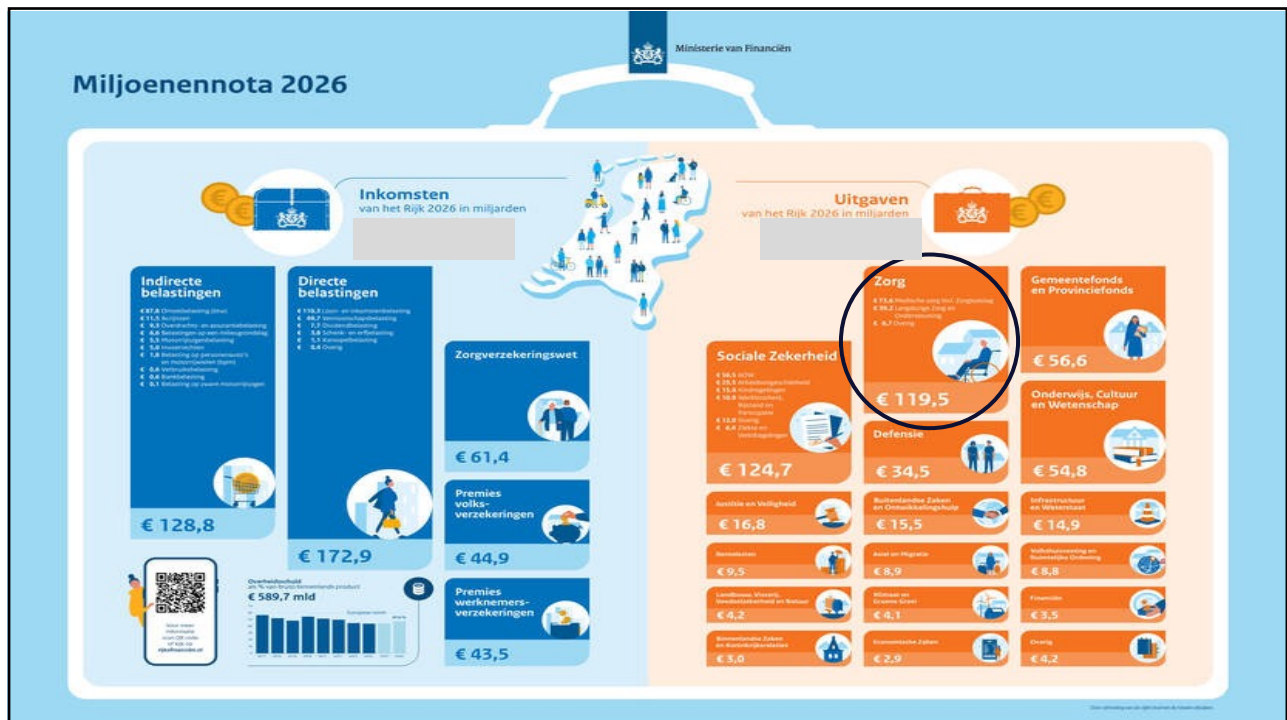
Ministerie van Financiën

Miljoenennota 2026

Inkomsten
van het Rijk 2026 in miljarden

Uitgaven
van het Rijk 2026 in miljarden

Indirecte belastingen

€ 87,8 Omzetbelasting (btw)
€ 11,5 Accijnzen
€ 9,5 Overdrachts- en assurantiebelasting
€ 4,6 Belastingen op een milieugrondslag
€ 3,3 Motorrijtuigenbelasting
€ 1,6 Invoerrechten
€ 1,6 Belasting op personenauto's en motorrijwielen (bpm)
€ 0,6 Verbruiksbelasting
€ 0,6 Bankbelasting
€ 0,1 Belasting op zware motorrijtuigen

€ 128,8

Directe belastingen

€ 116,3 Loon- en inkomstenbelasting
€ 40,7 Vennootschapsbelasting
€ 7,7 Dividendbelasting
€ 3,6 Schenk- en erfbelasting
€ 1,1 Kansspelbelasting
€ 0,4 Overig

€ 172,9

Zorgverzekeringswet

€ 61,4

Premies volksverzekeringen

€ 44,9

Premies werknemersverzekeringen

€ 43,5

Overheidsschuld
als % van bruto binnenlands product
€ 589,7 mld

Europese norm

Voor meer informatie scan QR-code of kijk op rijksfinancien.nl

Zorg

€ 73,6 Medische zorg incl. Zorgtoeslag
€ 38,2 Langdurige Zorg en Ondersteuning
€ 8,7 Overig

€ 119,5

Gemeentefonds en Provinciefonds

€ 56,6

Sociale Zekerheid

€ 56,5 AOW
€ 25,5 Arbeidsongeschiktheid
€ 15,6 Kindregelingen
€ 10,9 Werkloosheid, Bijstand en Participatie
€ 12,0 Overig
€ 4,4 Ziekte en Verlofregelingen

€ 124,7

Defensie

€ 34,5

Onderwijs, Cultuur en Wetenschap

€ 54,8

Justitie en Veiligheid

€ 16,8

Buitenlandse Zaken en Ontwikkelingshulp

€ 15,5

Infrastructuur en Waterstaat

€ 14,9

Rentelasten

€ 9,5

Asiel en Migratie

€ 8,9

Volkshuisvesting en Ruimtelijke Ordening

€ 8,8

Landbouw, Visserij, Voedselzekerheid en Natuur

€ 4,2

Klimaat en Groene Groei

€ 4,1

Financiën

€ 3,5

Binnenlandse Zaken en Koninkrijksrelaties

€ 3,0

Economische Zaken

€ 2,9

Overig

€ 4,2

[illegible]